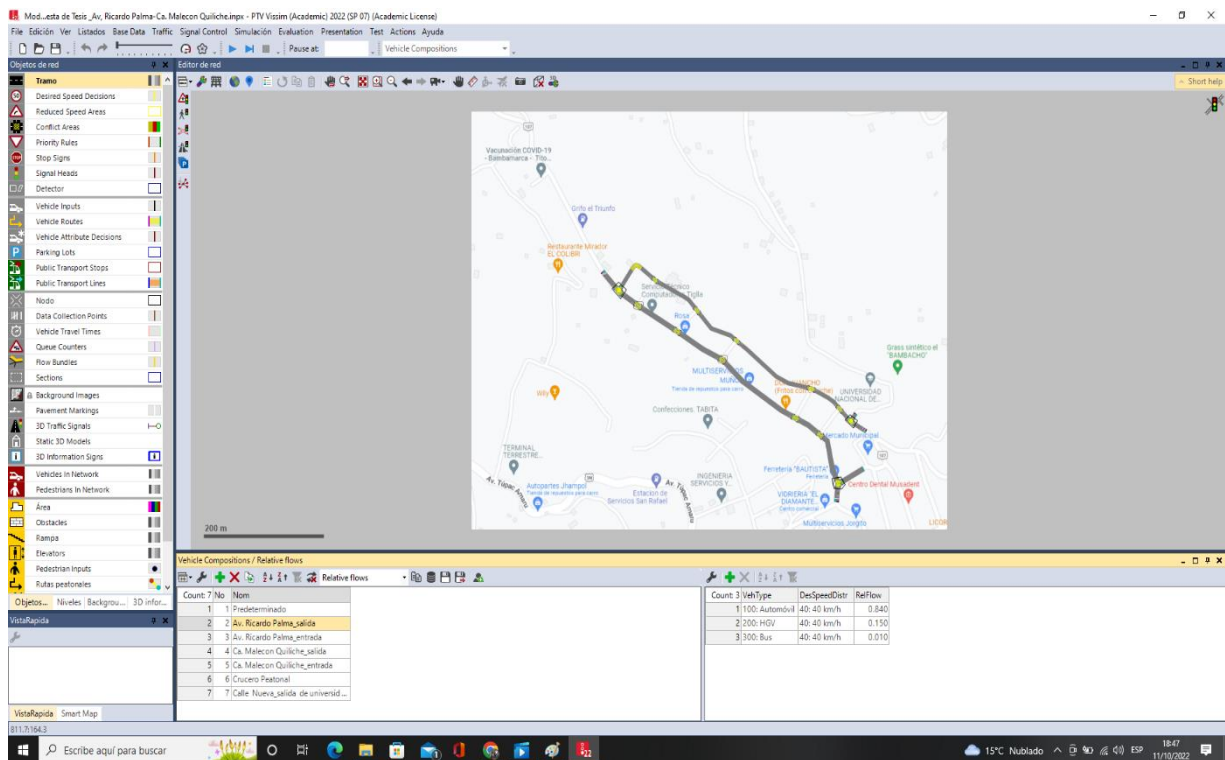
Mod...esta de Tesis _Av, Ricardo Palma-Ca. Malecon Quiliche.inpx - PTV Vissim (Academic) 2022 (SP 07) (Academic License)

File Edición Ver Listados Base Data Traffic Signal Control Simulación Evaluation Presentation Test Actions Ayuda

Pause at: Vehicle Compositions

Objetos de red

Tramo
Desired Speed Decisions
Reduced Speed Areas
Conflict Areas
Priority Rules
Stop Signs
Signal Heads
Detector
Vehicle Inputs
Vehicle Routes
Vehicle Attribute Decisions
Parking Lots
Public Transport Stops
Public Transport Lines
Nodo
Data Collection Points
Vehicle Travel Times
Queue Counters
Flow Bundles
Sections
Background Images
Pavement Markings
3D Traffic Signals
Static 3D Models
3D Information Signs
Vehicles In Network
Pedestrians In Network
Área
Obstacles
Rampa
Elevators
Pedestrian Inputs
Rutas peatonales

Objetos... Niveles Backgrou... 3D infor...

VistaRapida

VistaRapida Smart Map

811.7;164.3

Editor de red

Short help

Vacunación COVID-19 - Bambamarca - Tito...
Grifo el Triunfo
Restaurante Mirador EL COLIBRI
Servicio Técnico Computadoras Tigila
Rosa
MULTISERVICIOS MUNI
Tienda de repuestos para carro
Grass sintético el "BAMBACHO"
UNIVERSIDAD NACIONAL DE...
Wily
Confecciones TABITA
Mercado Municipal
TERMINAL TERRESTRE...
Ferretería "BAUTISTA"
Ferretería
INGENIERIA SERVICIOS Y...
Autopartes Jhampol
Tienda de repuestos para carro
Estación de Servicios San Rafael
Centro Dental Musadent
VIDRIERIA "EL DIAMANTE"
Centro comercial
Multiservicios Jorgito
Av. Túpac Amaru
LICOR
200 m

Vehicle Compositions / Relative flows

Relative flows

| Count: 7 | No | Nom |
|---|---|---|
| 1 | 1 | Predeterminado |
| 2 | 2 | Av. Ricardo Palma_salida |
| 3 | 3 | Av. Ricardo Palma_entrada |
| 4 | 4 | Ca. Malecon Quiliche_salida |
| 5 | 5 | Ca. Malecon Quiliche_entrada |
| 6 | 6 | Crucero Peatonal |
| 7 | 7 | Calle Nueva_salida de universid... |

| Count: 3 | VehType | DesSpeedDistr | RelFlow |
|---|---|---|---|
| 1 | 100: Automóvil | 40: 40 km/h | 0.840 |
| 2 | 200: HGV | 40: 40 km/h | 0.150 |
| 3 | 300: Bus | 40: 40 km/h | 0.010 |

Escribe aquí para buscar
15°C Nublado ESP 18:47 11/10/2022